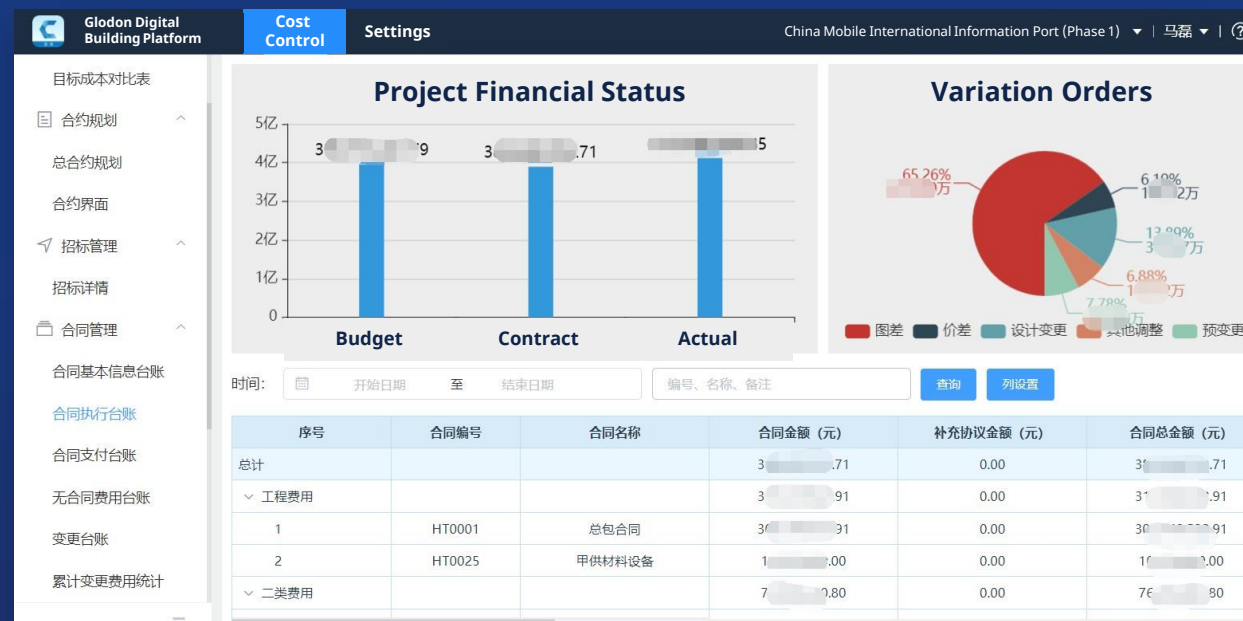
Glodon Digital Building Platform

Cost Control

Settings

China Mobile International Information Port (Phase 1) | 马磊 | ?

目标成本对比表

合约规划

总合约规划

合约界面

招标管理

招标详情

合同管理

合同基本信息台账

合同执行台账

合同支付台账

无合同费用台账

变更台账

累计变更费用统计

Project Financial Status

5亿
4亿
3亿
2亿
1亿
0

3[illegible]9
3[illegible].71
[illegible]5

Budget
Contract
Actual

Variation Orders

65.26%
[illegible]万
6.10%
1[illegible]2万
13.89%
3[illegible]万
6.88%
1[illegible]万
7.78%
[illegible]万

图差
价差
设计变更
其他调整
预变更

时间:
开始日期
至
结束日期
编号、名称、备注
查询
列设置

| 序号 | 合同编号 | 合同名称 | 合同金额（元） | 补充协议金额（元） | 合同总金额（元） |
|---|---|---|---|---|---|
| 总计 | | | 3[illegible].71 | 0.00 | 3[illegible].71 |
| 工程费用 | | | 3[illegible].91 | 0.00 | 3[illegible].91 |
| 1 | HT0001 | 总包合同 | 3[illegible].91 | 0.00 | 3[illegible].91 |
| 2 | HT0025 | 甲供材料设备 | 1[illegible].00 | 0.00 | 1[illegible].00 |
| 二类费用 | | | 7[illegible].80 | 0.00 | 7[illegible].80 |